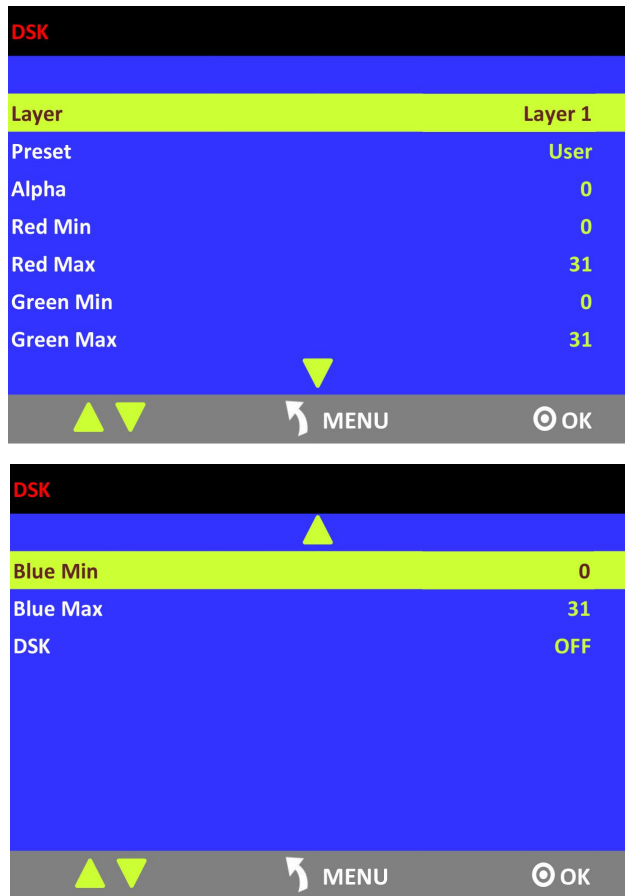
DSK

| | |
|---|---|
| Layer | Layer 1 |
| Preset | User |
| Alpha | 0 |
| Red Min | 0 |
| Red Max | 31 |
| Green Min | 0 |
| Green Max | 31 |

MENU OK

DSK

| | |
|---|---|
| Blue Min | 0 |
| Blue Max | 31 |
| DSK | OFF |

MENU OK